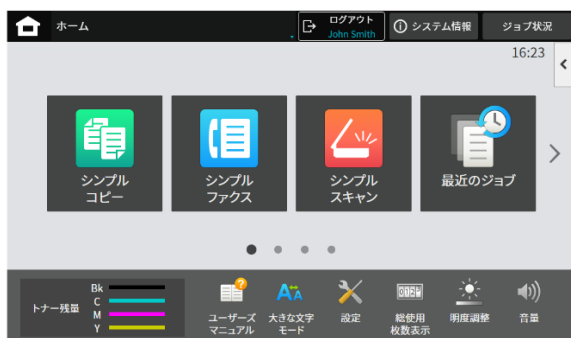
ホーム

ログアウト
John Smith

システム情報

ジョブ状況

16:23

シンプル
コピー

シンプル
ファクス

シンプル
スキャン

最近のジョブ

Bk
C
M
Y
トナー残量

ユーザーズ
マニュアル

大きな文字
モード

設定

総使用
枚数表示

明度調整

音量